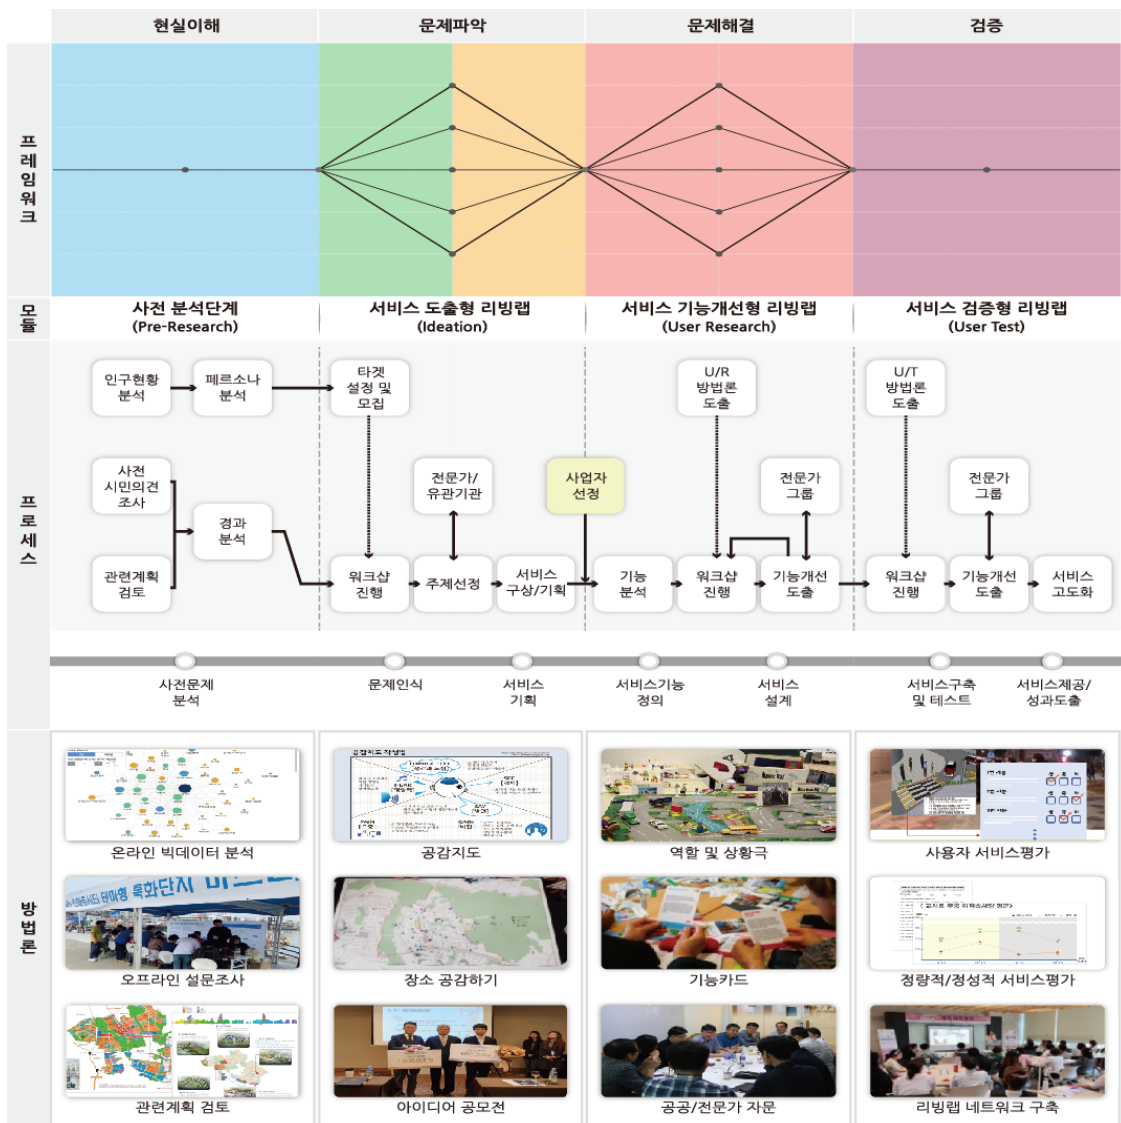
현실이해

문제파악

문제해결

검증

프레임워크

모듈

사전 분석단계
(Pre-Research)

서비스 도출형 리빙랩
(Ideation)

서비스 기능개선형 리빙랩
(User Research)

서비스 검증형 리빙랩
(User Test)

프로세스

인구현황 분석

페르소나 분석

사전 시민의견 조사

관련계획 검토

경과 분석

타겟 설정 및 모집

워크샵 진행

전문가/ 유관기관

주제선정

서비스 구상/기획

사업자 선정

기능 분석

U/R 방법론 도출

워크샵 진행

전문가 그룹

기능개선 도출

U/T 방법론 도출

워크샵 진행

전문가 그룹

기능개선 도출

서비스 고도화

사전문제 분석

문제인식

서비스 기획

서비스기능 정의

서비스 설계

서비스구축 및 테스트

서비스제공/ 성과도출

방법론

온라인 빅데이터 분석

공감지도

역할 및 상황극

사용자 서비스평가

오프라인 설문조사

장소 공감하기

기능카드

정량적/정성적 서비스평가

관련계획 검토

아이디어 공모전

공공/전문가 자문

리빙랩 네트워크 구축